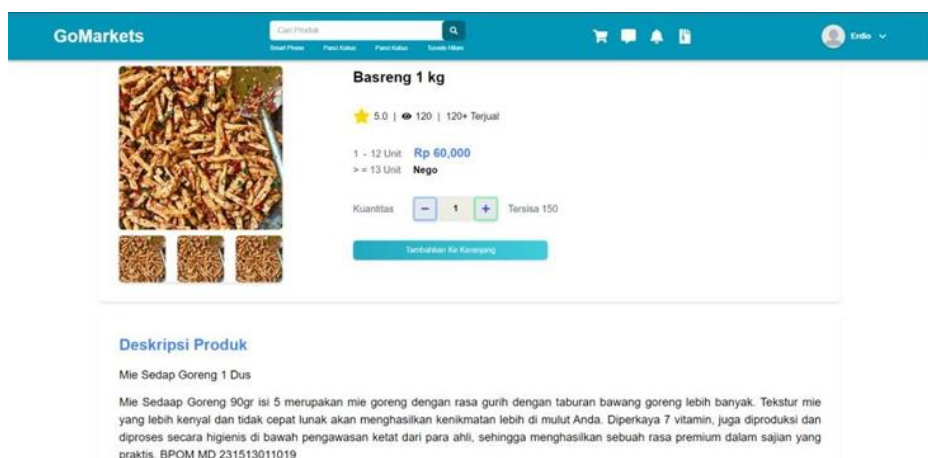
GoMarkets

Cari Produk

Smart Phone Panci Kukus Panci Kukus Tuxedo Hitam

Erdio

Basreng 1 kg

5.0 | 120 | 120+ Terjual

1 - 12 Unit Rp 60,000
> = 13 Unit Nego

Kuantitas − 1 + Tersisa 150

Tambahkan Ke Keranjang

Deskripsi Produk

Mie Sedap Goreng 1 Dus

Mie Sedaap Goreng 90gr isi 5 merupakan mie goreng dengan rasa gurih dengan taburan bawang goreng lebih banyak. Tekstur mie yang lebih kenyal dan tidak cepat lunak akan menghasilkan kenikmatan lebih di mulut Anda. Diperkaya 7 vitamin, juga diproduksi dan diproses secara higienis di bawah pengawasan ketat dari para ahli, sehingga menghasilkan sebuah rasa premium dalam sajian yang praktis. BPOM MD 231513011019